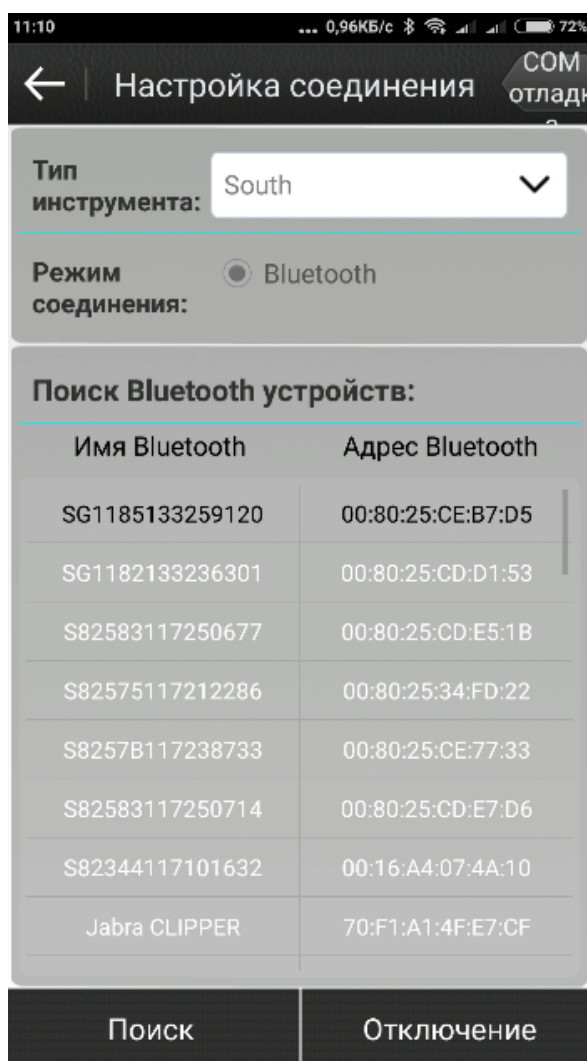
11:10 ... 0,96КБ/с 72%

← Настройка соединения COM отладк

Тип инструмента: South

Режим соединения: Bluetooth

Поиск Bluetooth устройств:

| Имя Bluetooth | Адрес Bluetooth |
|---|---|
| SG1185133259120 | 00:80:25:CE:B7:D5 |
| SG1182133236301 | 00:80:25:CD:D1:53 |
| S82583117250677 | 00:80:25:CD:E5:1B |
| S82575117212286 | 00:80:25:34:FD:22 |
| S8257B117238733 | 00:80:25:CE:77:33 |
| S82583117250714 | 00:80:25:CD:E7:D6 |
| S82344117101632 | 00:16:A4:07:4A:10 |
| Jabra CLIPPER | 70:F1:A1:4F:E7:CF |

Поиск Отключение